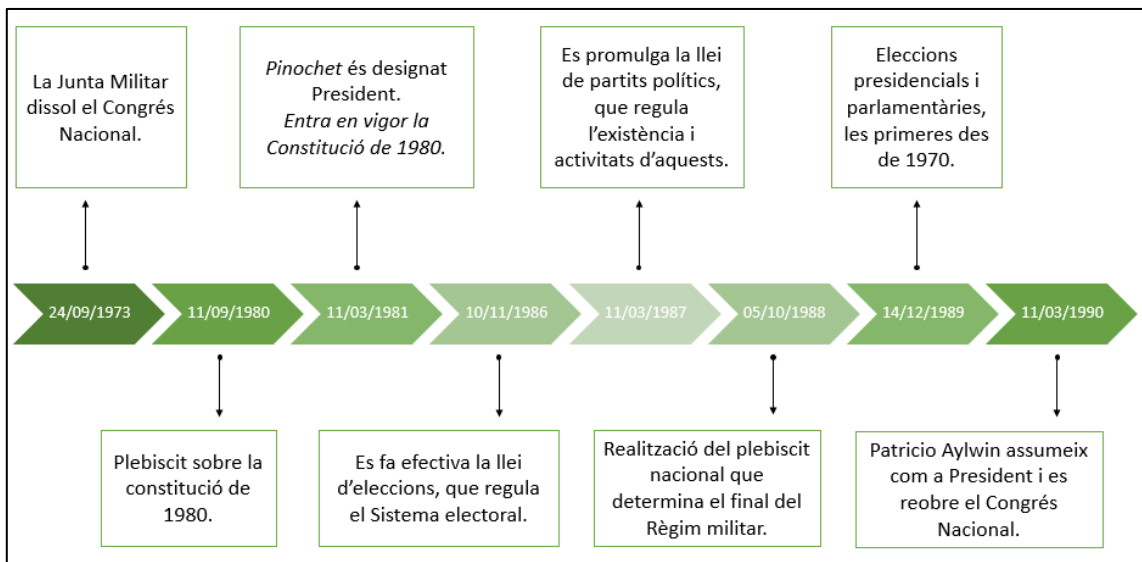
La Junta Militar dissol el Congrés Nacional.

*Pinochet* és designat President. *Entra en vigor la Constitució de 1980.*

Es promulga la llei de partits polítics, que regula l'existència i activitats d'aquests.

Eleccions presidencials i parlamentàries, les primeres des de 1970.

24/09/1973

11/09/1980

11/03/1981

10/11/1986

11/03/1987

05/10/1988

14/12/1989

11/03/1990

Plebiscit sobre la constitució de 1980.

Es fa efectiva la llei d'eleccions, que regula el Sistema electoral.

Realització del plebiscit nacional que determina el final del Règim militar.

Patricio Aylwin assumeix com a President i es reobre el Congrés Nacional.